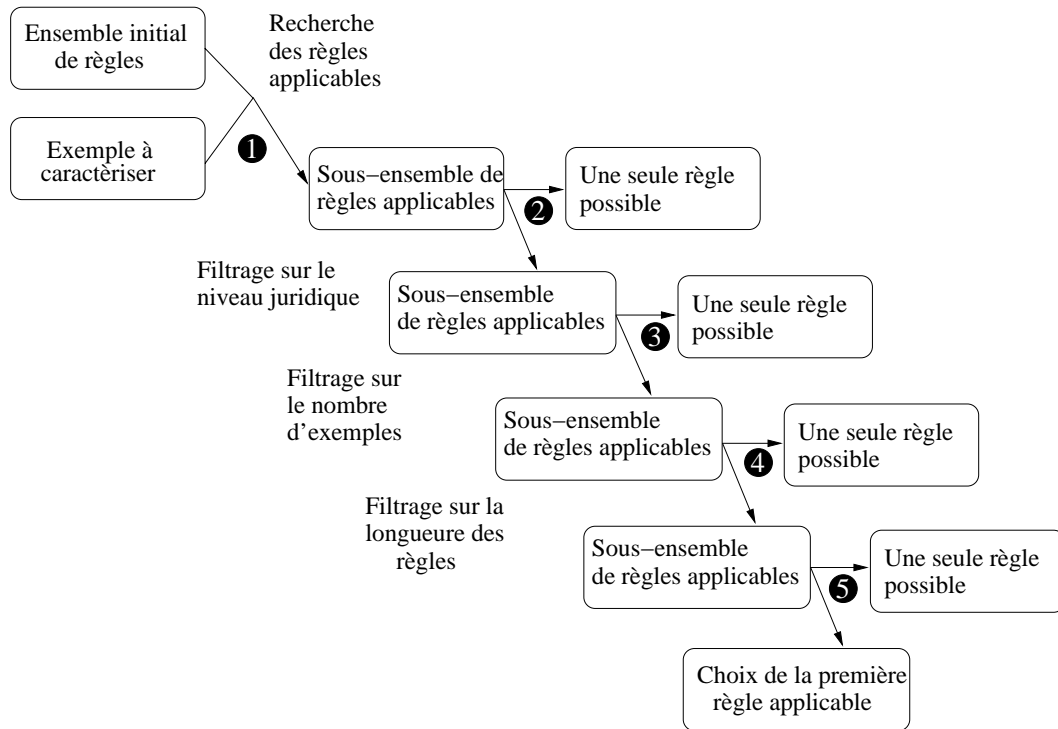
Ensemble initial de règles

Recherche des règles applicables

Exemple à caractèriser

❶

Sous−ensemble de règles applicables

❷

Une seule règle possible

Filtrage sur le niveau juridique

Sous−ensemble de règles applicables

❸

Une seule règle possible

Filtrage sur le nombre d'exemples

Sous−ensemble de règles applicables

❹

Une seule règle possible

Filtrage sur la longueure des règles

Sous−ensemble de règles applicables

❺

Une seule règle possible

Choix de la première règle applicable